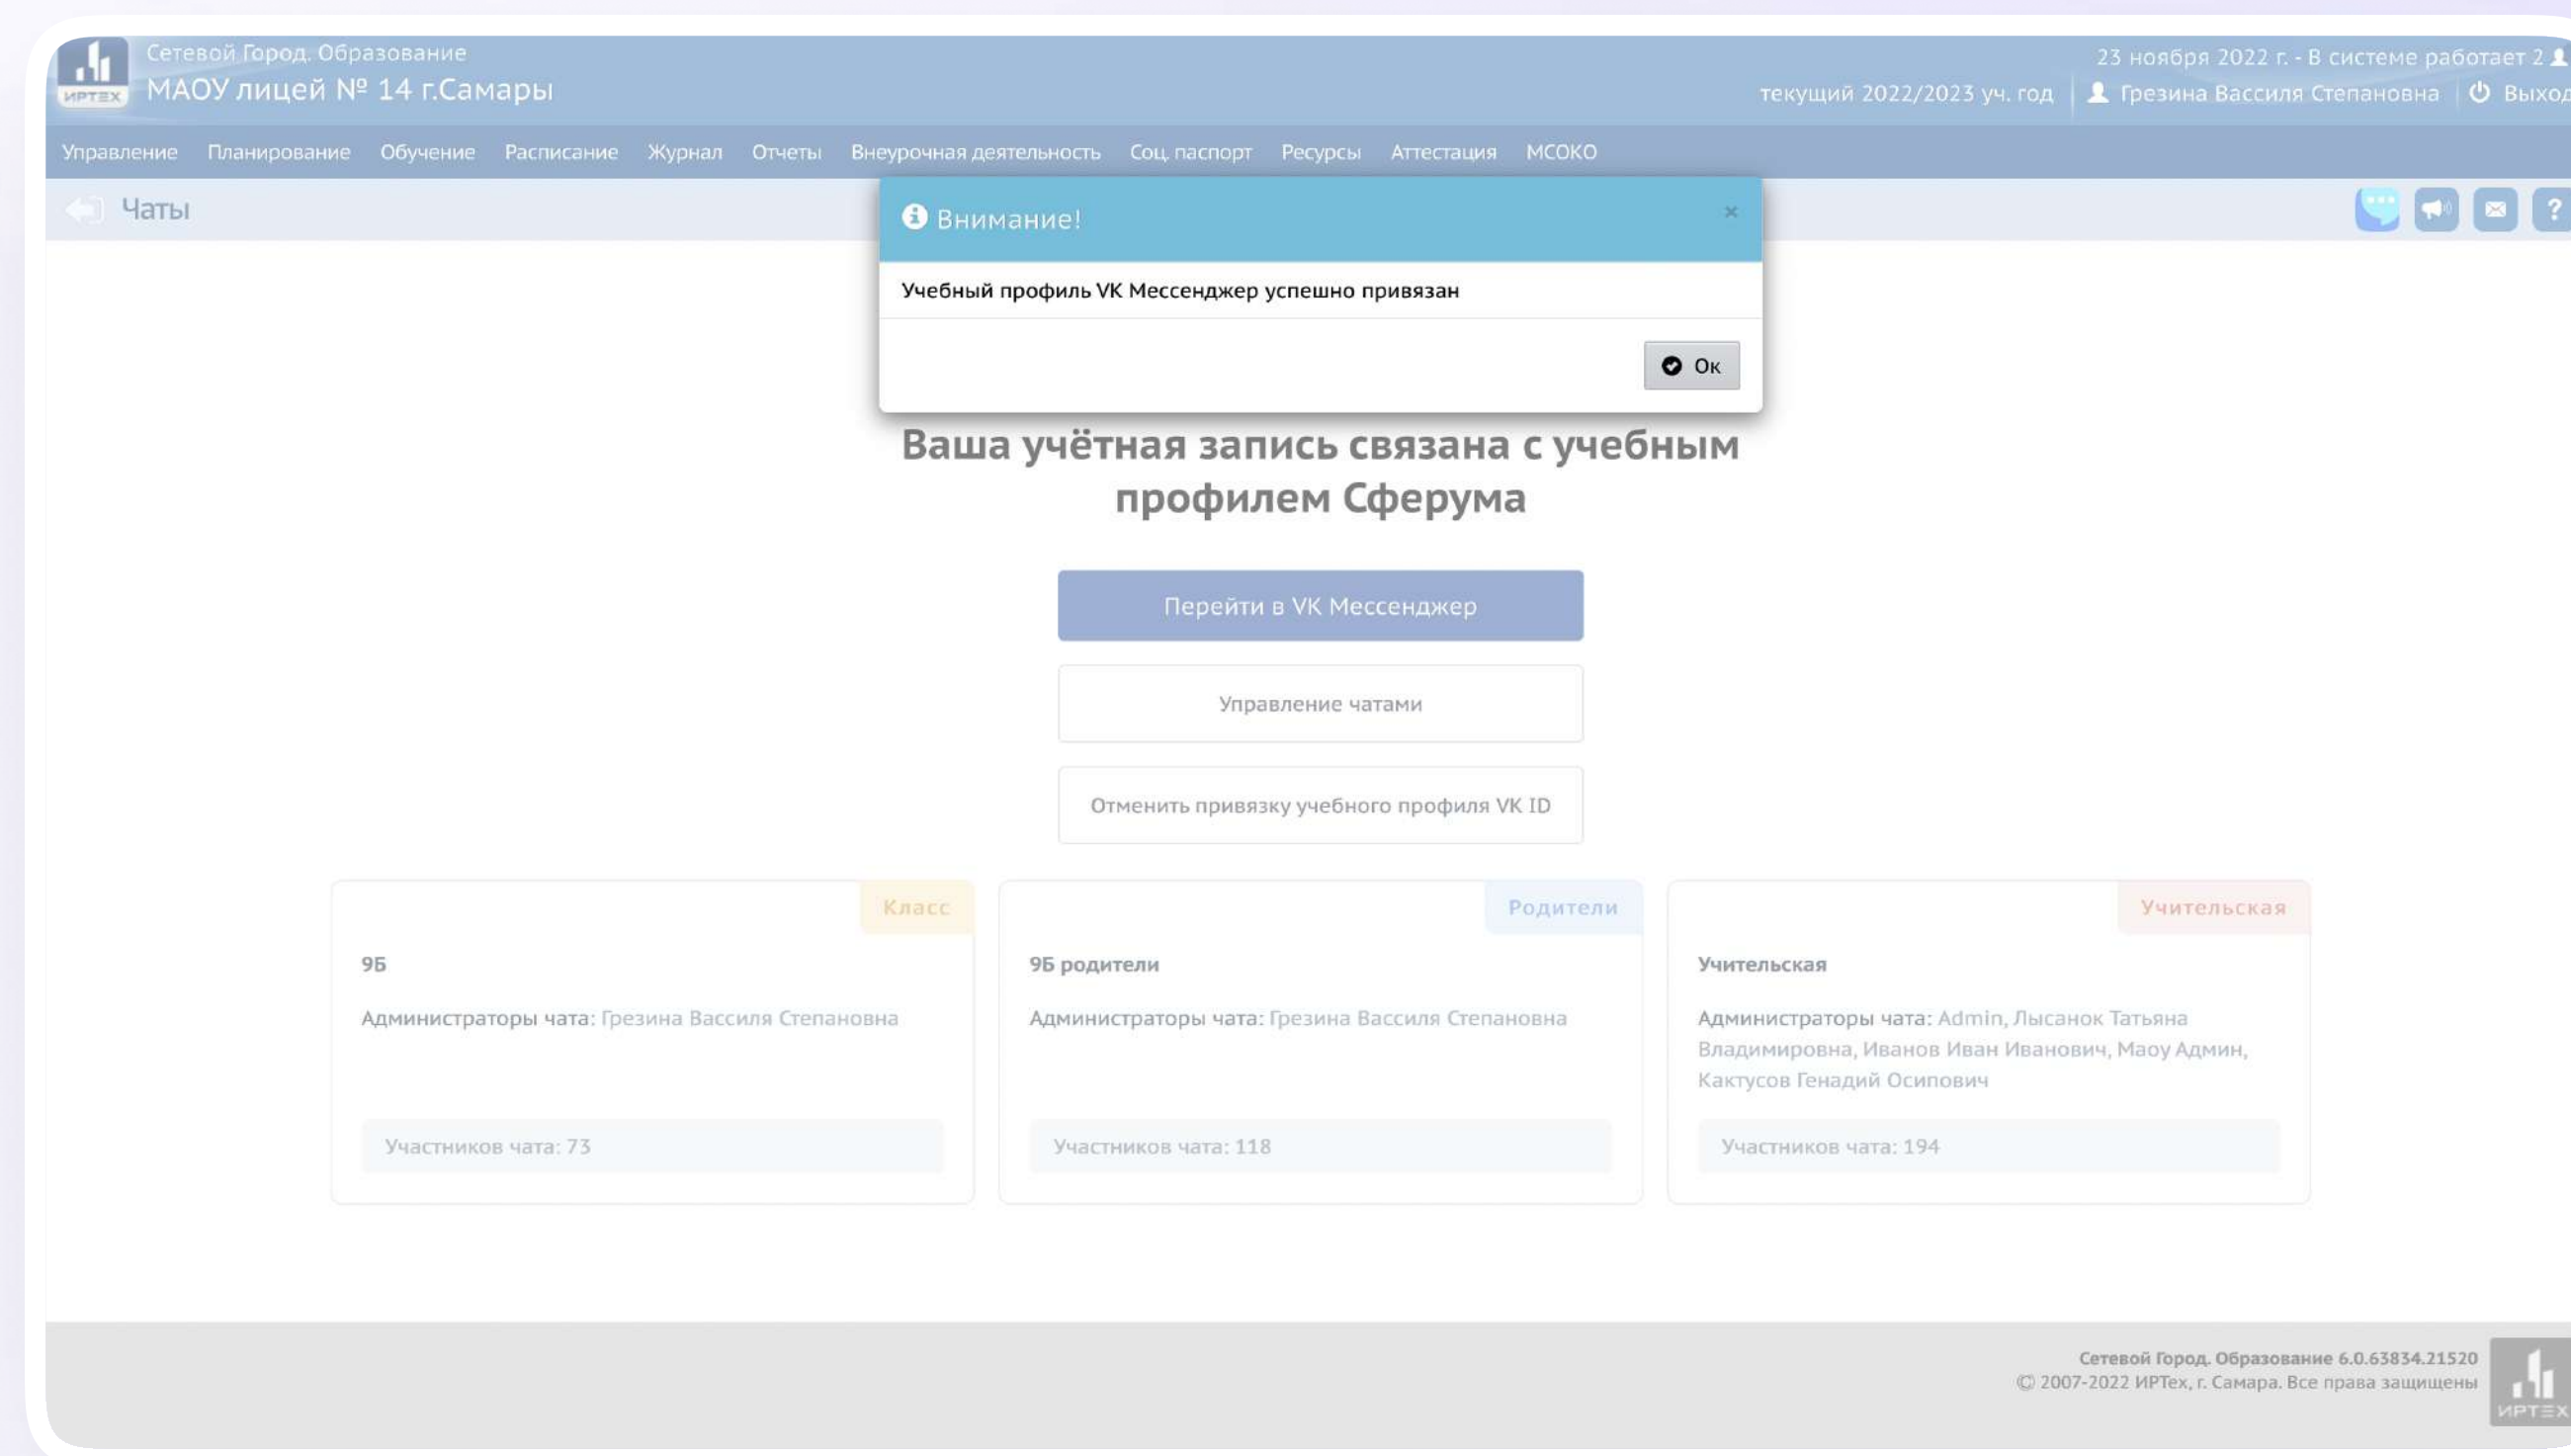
ИРТЕХ Сетевой Город. Образование
МАОУ лицей № 14 г.Самары

23 ноября 2022 г. - В системе работает 2
текущий 2022/2023 уч. год | Грезина Вассиля Степановна | Выход

Управление Планирование Обучение Расписание Журнал Отчеты Внеурочная деятельность Соц. паспорт Ресурсы Аттестация МСОКО

Чаты

Внимание! ×

Учебный профиль VK Мессенджер успешно привязан

Ок

Ваша учётная запись связана с учебным профилем Сферума

Перейти в VK Мессенджер

Управление чатами

Отменить привязку учебного профиля VK ID

Класс
9Б
Администраторы чата: Грезина Вассиля Степановна
Участников чата: 73

Родители
9Б родители
Администраторы чата: Грезина Вассиля Степановна
Участников чата: 118

Учительская
Учительская
Администраторы чата: Admin, Лысанок Татьяна Владимировна, Иванов Иван Иванович, Маоу Админ, Кактусов Генадий Осипович
Участников чата: 194

Сетевой Город. Образование 6.0.63834.21520
© 2007-2022 ИРТех, г. Самара. Все права защищены
ИРТЕХ